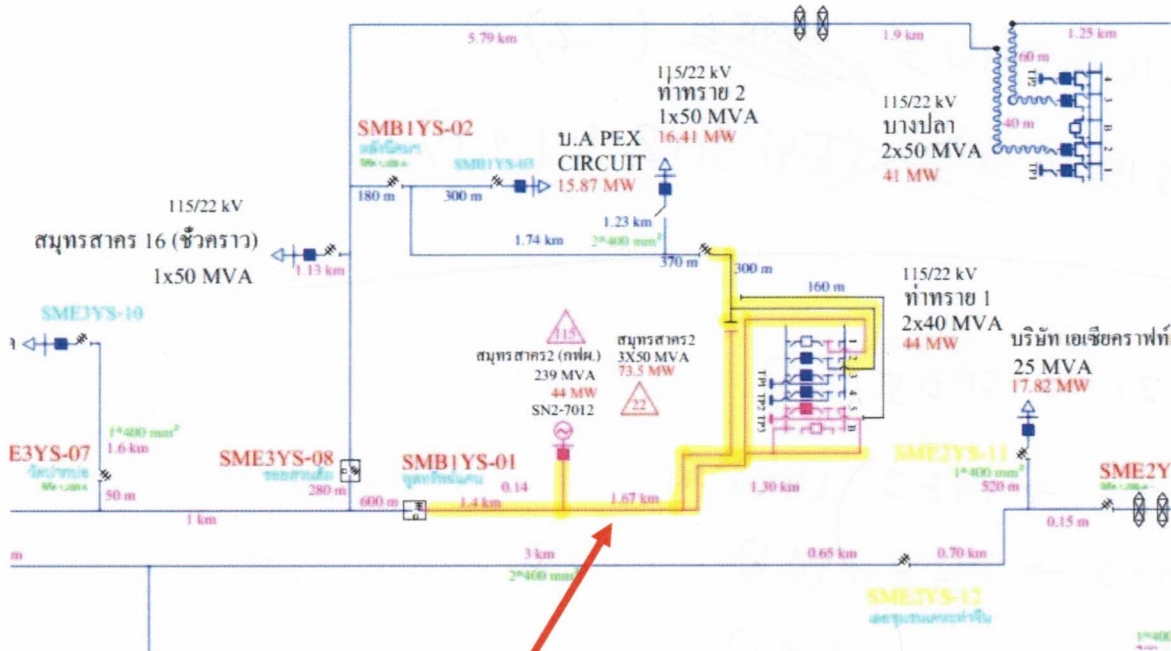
5.79 km
1.9 km
1.25 km
60 m
40 m
115/22 kV
ท่าทราย 2
1x50 MVA
16.41 MW
115/22 kV
บางปลา
2x50 MVA
41 MW
SMB1YS-02
SMB1YS-03
บ.A PEX CIRCUIT
15.87 MW
180 m
300 m
1.23 km
1.74 km
$2*400 mm^2$
370 m
300 m
115/22 kV
สมุทรสาคร 16 (ชั่วคราว)
1x50 MVA
1.13 km
160 m
115/22 kV
ท่าทราย 1
2x40 MVA
44 MW
SME3YS-10
115
สมุทรสาคร2 (กฟผ.)
239 MVA
44 MW
SN2-7012
สมุทรสาคร2
3X50 MVA
73.5 MW
22
บริษัท เอเชียคราฟท์
25 MVA
17.82 MW
TP1 TP2 TP3
$1*400 mm^2$
1.6 km
E3YS-07
50 m
SME3YS-08
280 m
SMB1YS-01
0.14
600 m
1.4 km
1.67 km
1.30 km
SME2YS-11
$1*400 mm^2$
520 m
SME2Y
0.15 m
1 km
3 km
0.65 km
0.70 km
$2*400 mm^2$
SME2YS-12